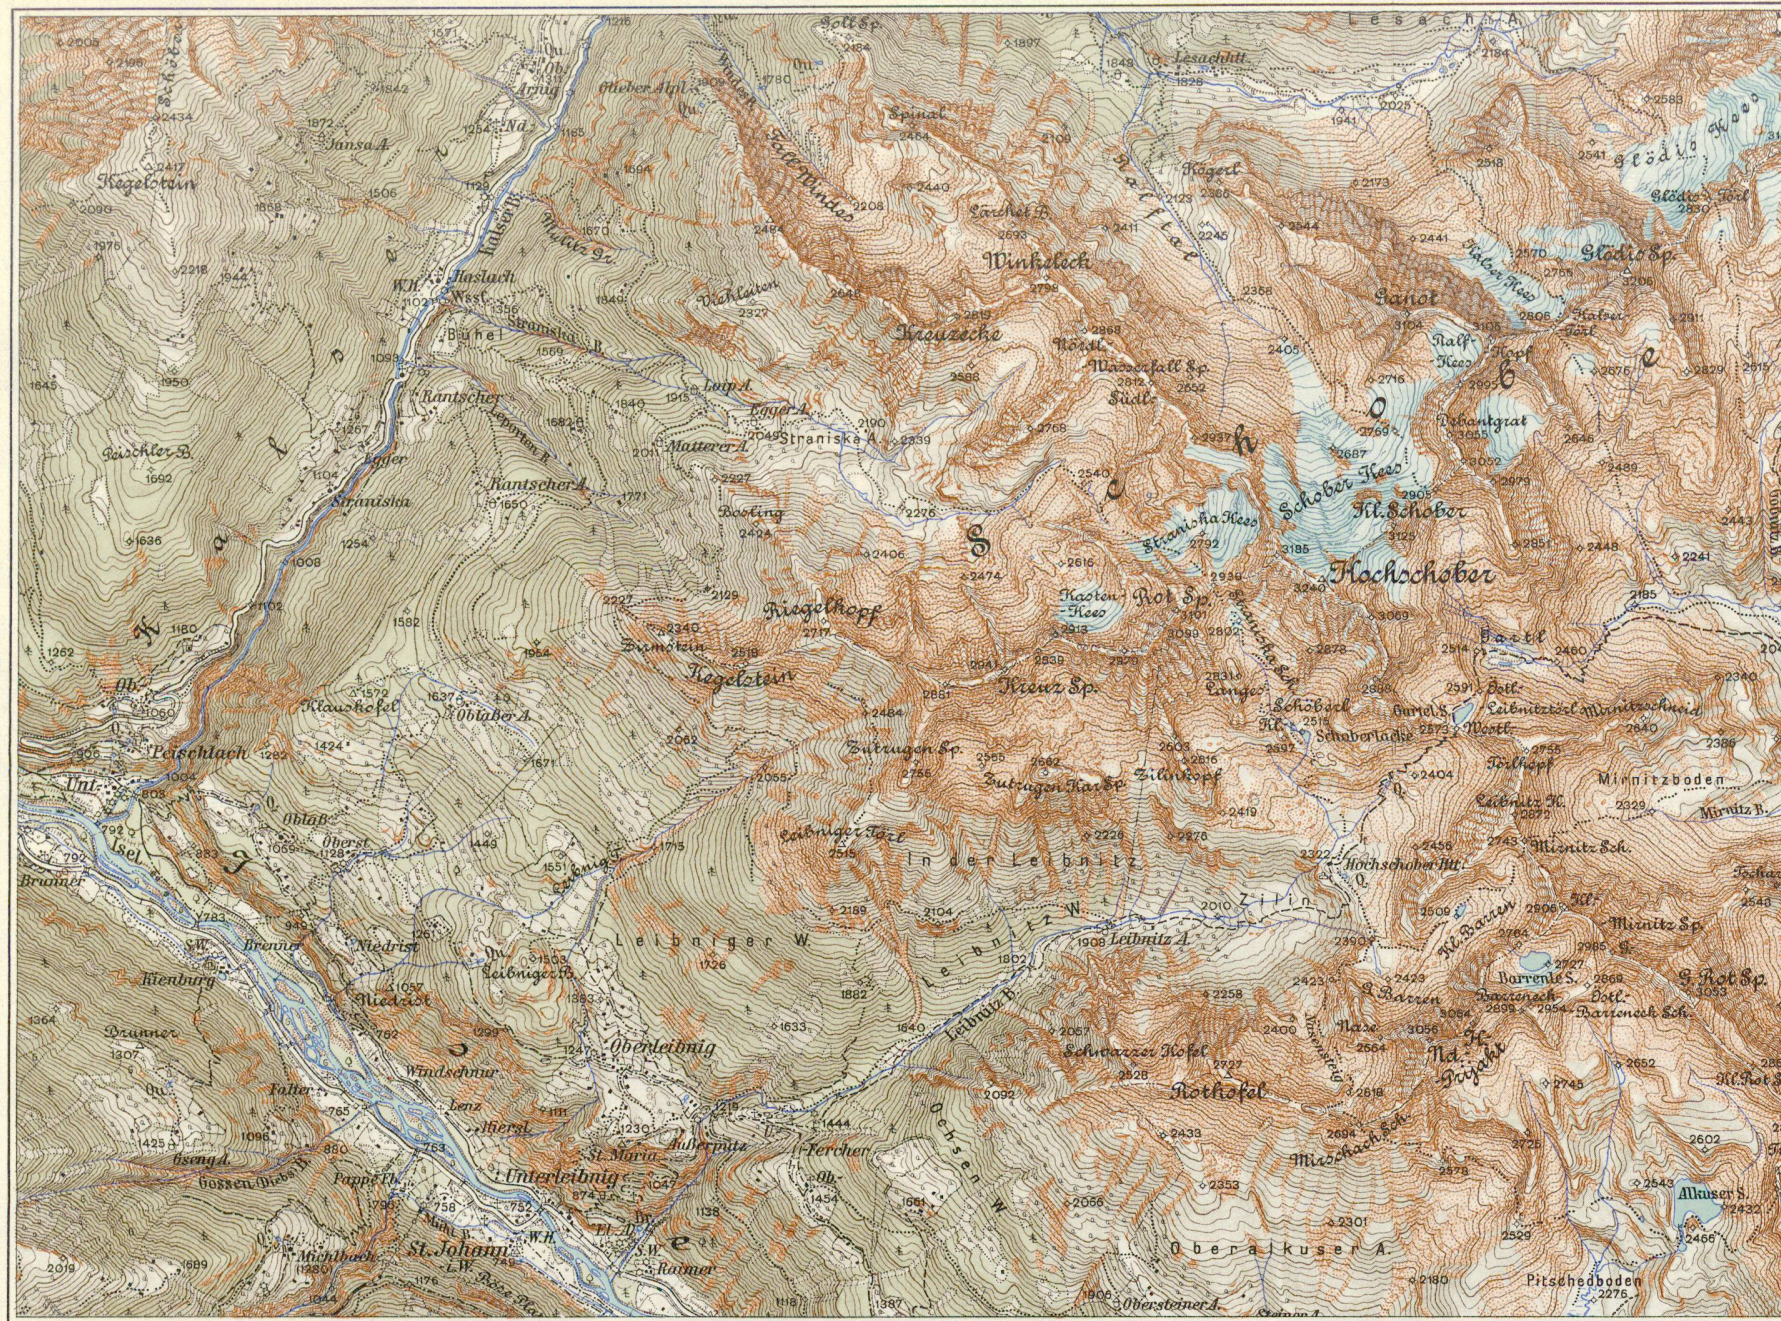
Kegelstein
Jansa A.
Arnig
Olbeder Alpl
Lesachalpe
Spinal
Kalser Tauern
Winkelech
Keuzsche
Glödis Sp.
Ganot
Schober Kees
Kl. Schober
Hochschober
Staniska Kees
Staniska A.
Riegelkopf
Kegelstein
Kreuz Sp.
Rot Sp.
Gutrugen Sp.
Zilnkopf
Leibnitz
In der Leibnitz
Leibniger W.
Leibnitz A.
Hochschober Htt.
Mirnitzboden
Mirnitz Sp.
Barrenle S.
Rotkofel
Schwarzer Kofel
Mirschach Sch.
Nd. Prijakt
Ochsen W.
Oberalkuser A.
Peischlach
Klaushofel
Leibnig
Oberleibnig
Unterleibnig
St. Johann
Niedrist
Windschnur
Kienburg
Brunner
Isel
Pitschedboden
Alkuser S.
Ratzach
Kals
Staniska
Ruppert
Stranik